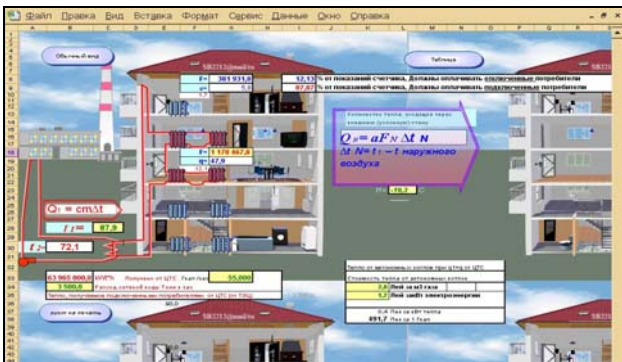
Файл Правка Вид Вставка Формат Сервис Данные Окно Справка

Обычный вид

Таблица

SB2313@mail.ru

F= 381 931,8

q= 5,0

12,13 % от показаний счетчика. Должны оплачивать отключенные потребители

87,87 % от показаний счетчика. Должны оплачивать подключенные потребители

F= 1 178 467,0

q= 47,9

Количество тепла, уходящее через внешние (уличные) стены

$Q_t = aF_N \Delta t\ N$

$\Delta t\ N = t_1 - t$ наружного воздуха

-10,2

$Q_1 = cm\Delta t$

$t_1 =$ 87,9

$t_2 =$ 72,1

63 965 000,0 кВт*ч Получено от ЦТС Гкал/час 55,000

3 580,0 Расход сетевой воды Т/час в час

Тепло, полученное подключенными потребителями от ЦТС (от ТЭЦ)

Тепло от автономных котлов при отказе от ЦТС

Стоимость тепла от автономных котлов

2,8 Пей за м3 газа

1,7 Пей за кВт электроэнергии

Пей за кВт тепла

891,7 Пей за 1 Гкал

выход на печать

SB2313@mail.ru